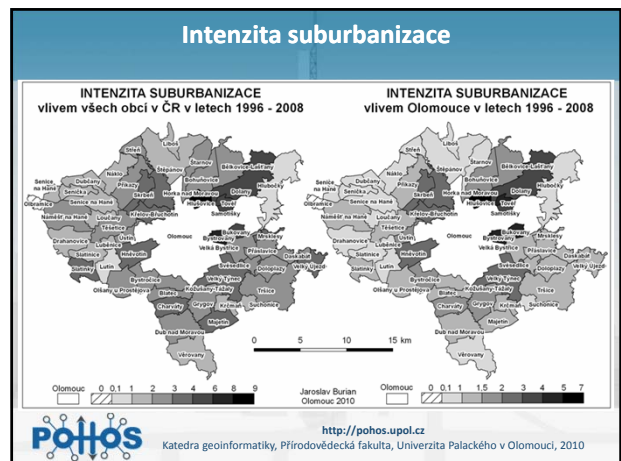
Intenzita suburbanizace

INTENZITA SUBURBANIZACE
vlivem všech obcí v ČR v letech 1996 - 2008

Liboš
Štěpánov
Střeň
Štarnov
Bělkovice-Lašťany
Dubčany
Senice na Hané
Náklo
Bohuňovice
Přáslavice
Hlubočky
Olbramice
Příkazy
Skrbeň
Horka nad Moravou
Dolany
Senice na Hané
Tovéř
Náměšť na Hané
Loučany
Křelov-Břuchotín
Samotišky
Těšetice
Olomouc
Bukovany
Mrsklesy
Drahanovice
Ústín
Bystrovany
Přáslavice
Luběnice
Hněvotín
Velká Bystřice
Doloplazy
Slatinice
Daskabát
Slatinky
Lutín
Kožušany-Tážaly
Velký Týnec
Velký Újezd
Bystročice
Olšany u Prostějova
Blatec
Tršice
Charváty
Grygov
Kožušany
Suchonice
Majetín
Dub nad Moravou
Věrovany

0 5 10 15 km

Olomouc 0 0,1 1 2 3 4 6 8 9

Jaroslav Burian
Olomouc 2010

INTENZITA SUBURBANIZACE
vlivem Olomouce v letech 1996 - 2008

Olomouc 0 0,1 1 1,5 2 3 4 5 7

http://pohos.upol.cz
Katedra geoinformatiky, Přírodovědecká fakulta, Univerzita Palackého v Olomouci, 2010